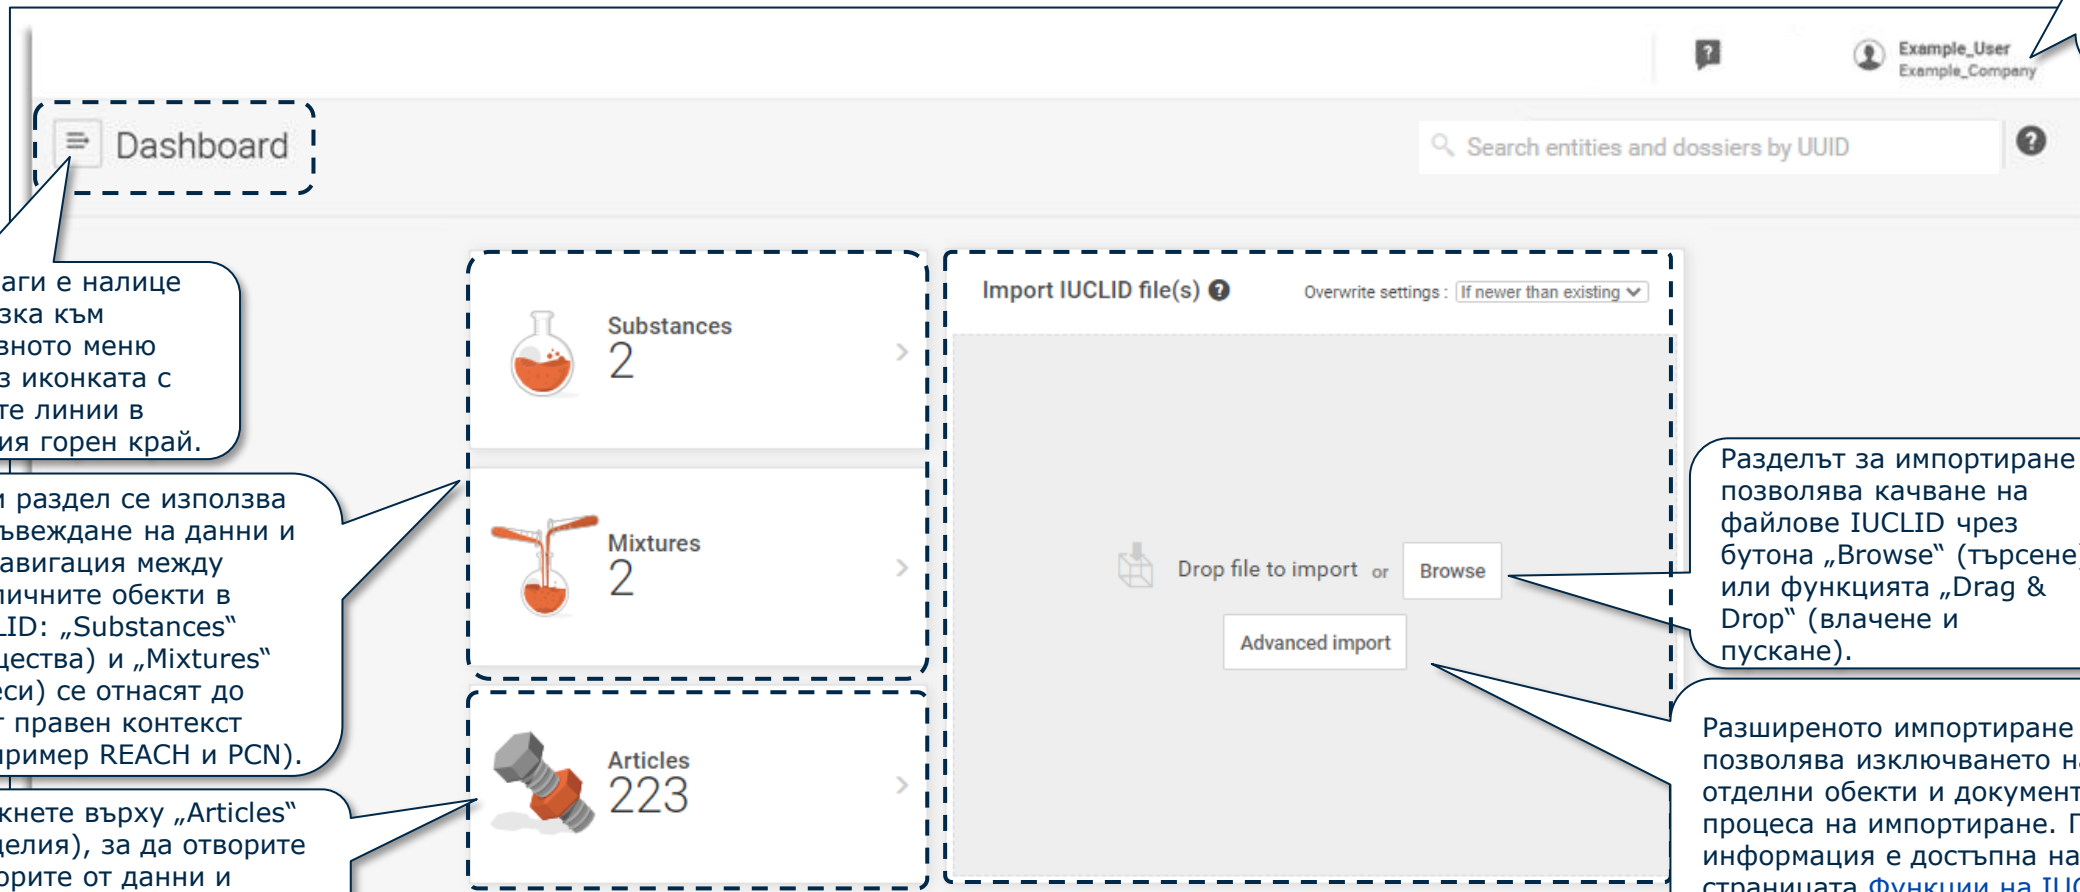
Example_User
Example_Company

Dashboard

Search entities and dossiers by UUID

аги е налице зка към зното меню з иконката с те линии в ия горен край.

и раздел се използва ъвеждане на данни и авигация между ичните обекти в LID: „Substances" цества) и „Mixtures" еси) се отнасят до т правен контекст ример REACH и PCN).

кнете върху „Articles" делия), за да отворите орите от данни и

Substances
2

Mixtures
2

Articles
223

Import IUCLID file(s)

Overwrite settings : If newer than existing

Drop file to import or Browse

Advanced import

Разделът за импортиране позволява качване на файлове IUCLID чрез бутона „Browse" (търсене или функцията „Drag & Drop" (влачене и пускане).

Разширеното импортиране позволява изключването н отделни обекти и документ процеса на импортиране. П информация е достъпна на страницата Функции на IU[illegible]